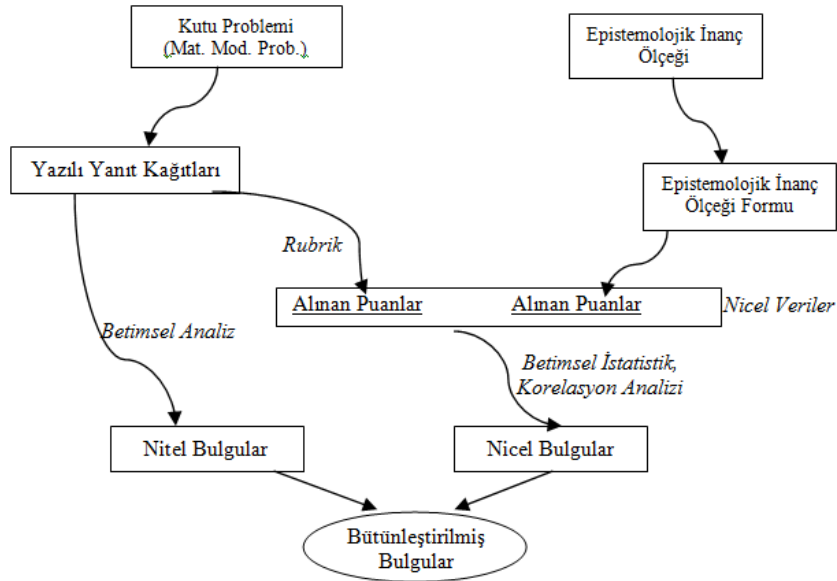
Kutu Problemi (Mat. Mod. Prob.)

Epistemolojik İnanç Ölçeği

Yazılı Yanıt Kağıtları

Epistemolojik İnanç Ölçeği Formu

Rubrik

Alınan Puanlar

Alınan Puanlar

Nicel Veriler

Betimsel Analiz

Betimsel İstatistik, Korelasyon Analizi

Nitel Bulgular

Nicel Bulgular

Bütünleştirilmiş Bulgular